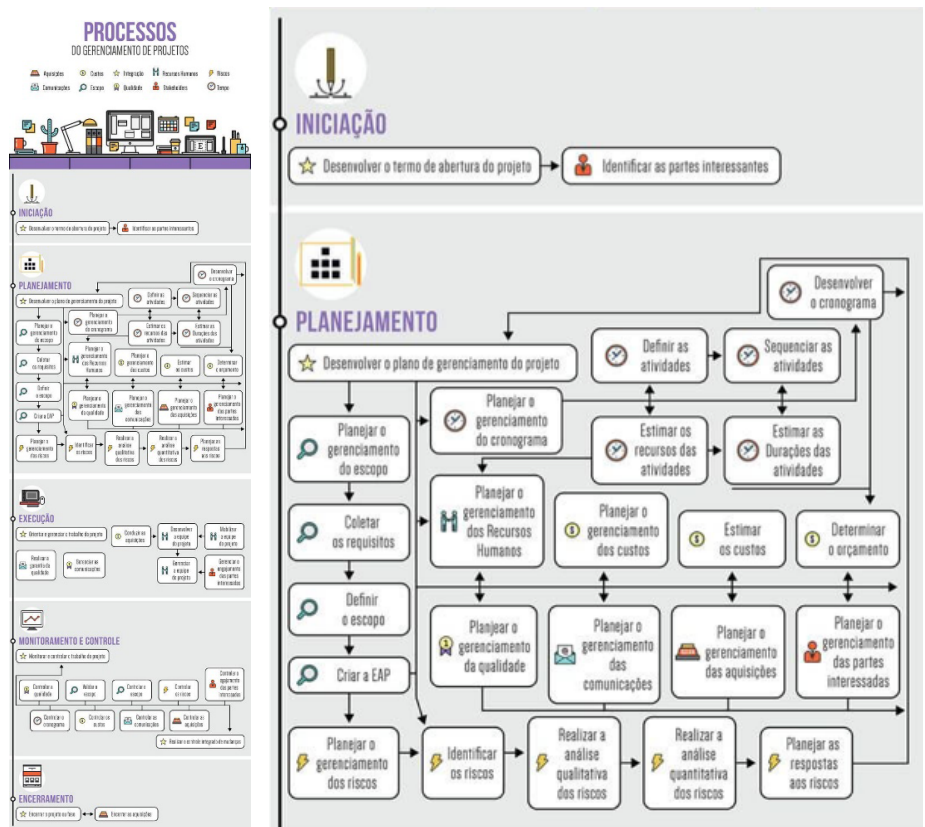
PROCESSOS
DO GERENCIAMENTO DE PROJETOS

Aquisições Custos Integração Recursos Humanos Riscos
Comunicações Escopo Qualidade Stakeholders Tempo

INICIAÇÃO
Desenvolver o termo de abertura do projeto
Identificar as partes interessantes

PLANEJAMENTO
Desenvolver o plano de gerenciamento do projeto
Desenvolver o cronograma
Definir as atividades
Sequenciar as atividades
Planejar o gerenciamento do cronograma
Estimar os recursos das atividades
Estimar as Durações das atividades
Planejar o gerenciamento do escopo
Planejar o gerenciamento dos Recursos Humanos
Planejar o gerenciamento dos custos
Estimar os custos
Determinar o orçamento
Coletar os requisitos
Definir o escopo
Planejar o gerenciamento da qualidade
Planejar o gerenciamento das comunicações
Planejar o gerenciamento das aquisições
Planejar o gerenciamento das partes interessadas
Criar a EAP
Planejar o gerenciamento dos riscos
Identificar os riscos
Realizar a análise qualitativa dos riscos
Realizar a análise quantitativa dos riscos
Planejar as respostas aos riscos

EXECUÇÃO
Orientar e gerenciar o trabalho do projeto
Conduzir as aquisições
Desenvolver a equipe do projeto
Mobilizar a equipe do projeto
Realizar a garantia da qualidade
Gerenciar as comunicações
Gerenciar a equipe do projeto
Gerenciar o engajamento das partes interessadas

MONITORAMENTO E CONTROLE
Monitorar e controlar o trabalho do projeto
Controlar a qualidade
Validar o escopo
Controlar o escopo
Controlar os riscos
Controlar o engajamento das partes interessadas
Controlar o cronograma
Controlar os custos
Controlar as comunicações
Controlar as aquisições
Realizar o controle integrado de mudanças

ENCERRAMENTO
Encerrar o projeto ou fase
Encerrar as aquisições